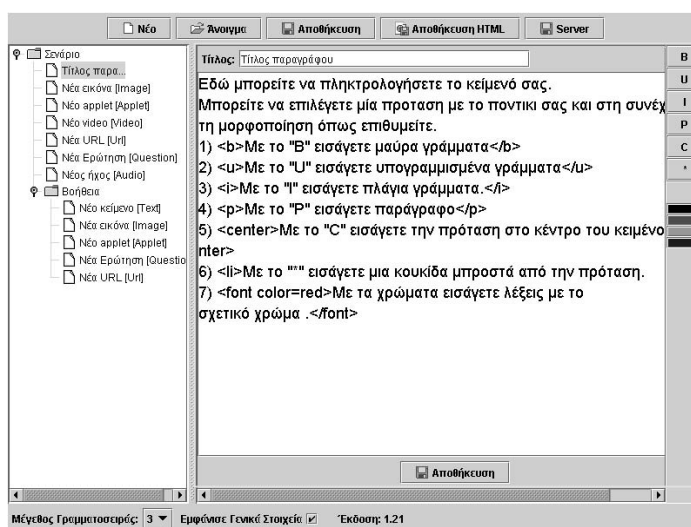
Νέο | Άνοιγμα | Αποθήκευση | Αποθήκευση HTML | Server

Σενάριο
Τίτλος παρα...
Νέα εικόνα [Image]
Νέο applet [Applet]
Νέο video [Video]
Νέα URL [Url]
Νέα Ερώτηση [Question]
Νέος ήχος [Audio]
Βοήθεια
Νέο κείμενο [Text]
Νέα εικόνα [Image]
Νέο applet [Applet]
Νέα Ερώτηση [Questio
Νέα URL [Url]

Τίτλος: Τίτλος παραγράφου

Εδώ μπορείτε να πληκτρολογήσετε το κειμενό σας.
Μπορείτε να επιλέγετε μία προταση με το ποντικι σας και στη συνέχ τη μορφοποίηση όπως επιθυμείτε.
1) <b>Με το "B" εισάγετε μαύρα γράμματα</b>
2) <u>Με το "U" εισάγετε υπογραμμισμένα γράμματα</u>
3) <i>Με το "I" εισάγετε πλάγια γράμματα.</i>
4) <p>Με το "P" εισάγετε παράγραφο</p>
5) <center>Με το "C" εισάγετε την πρόταση στο κέντρο του κειμένο nter>
6) <li>Με το "*" εισάγετε μια κουκίδα μπροστά από την πρόταση.
7) <font color=red>Με τα χρώματα εισάγετε λέξεις με το σχετικό χρώμα .</font>

B
U
I
P
C
*

Αποθήκευση

Μέγεθος Γραμματοσειράς: 3 Εμφάνισε Γενικά Στοιχεία Έκδοση: 1.21